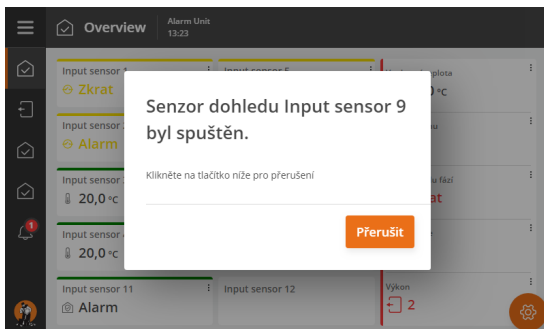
Overview
Alarm Unit
13:23

Input sensor 1
Zkrat
Input sensor 5
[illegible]plota
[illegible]0 °C
Input sensor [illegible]
Alarm
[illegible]u
Input sensor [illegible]
20,0 °C
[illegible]u fázi
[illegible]rat
Input sensor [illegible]
20,0 °C
Input sensor 11
Alarm
Input sensor 12
Výkon
2

1

Senzor dohledu Input sensor 9 byl spuštěn.

Klikněte na tlačítko níže pro přerušení

Přerušit